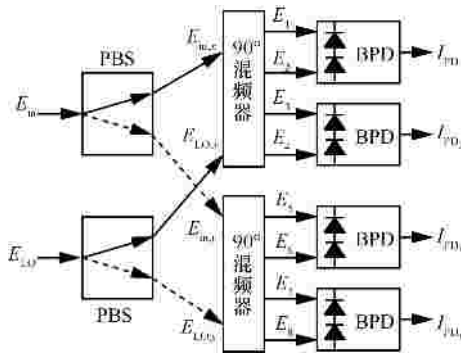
PBS

$E_{in}$

$E_{in,x}$

$E_{LO,x}$

90°混频器

$E_1$

$E_2$

$E_3$

$E_2$

BPD

$I_{PD_1}$

BPD

$I_{PD_2}$

$E_{LO}$

PBS

$E_{in,y}$

$E_{LO,y}$

90°混频器

$E_5$

$E_6$

$E_7$

$E_8$

BPD

$I_{PD_3}$

BPD

$I_{PD_4}$